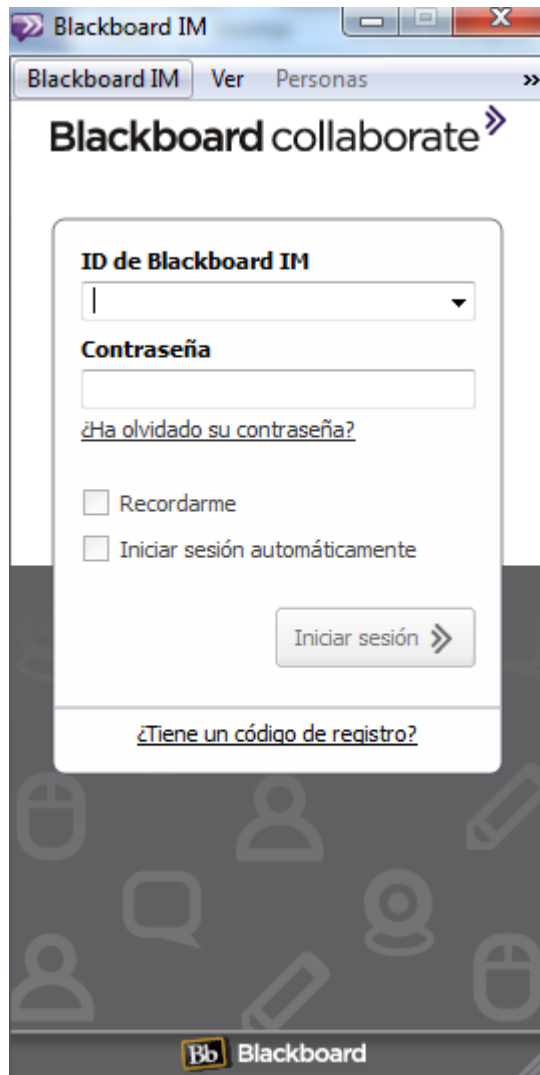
Blackboard IM

Blackboard IM Ver Personas »

Blackboard collaborate

ID de Blackboard IM

Contraseña

¿Ha olvidado su contraseña?

Recordarme

Iniciar sesión automáticamente

Iniciar sesión

¿Tiene un código de registro?

Bb Blackboard